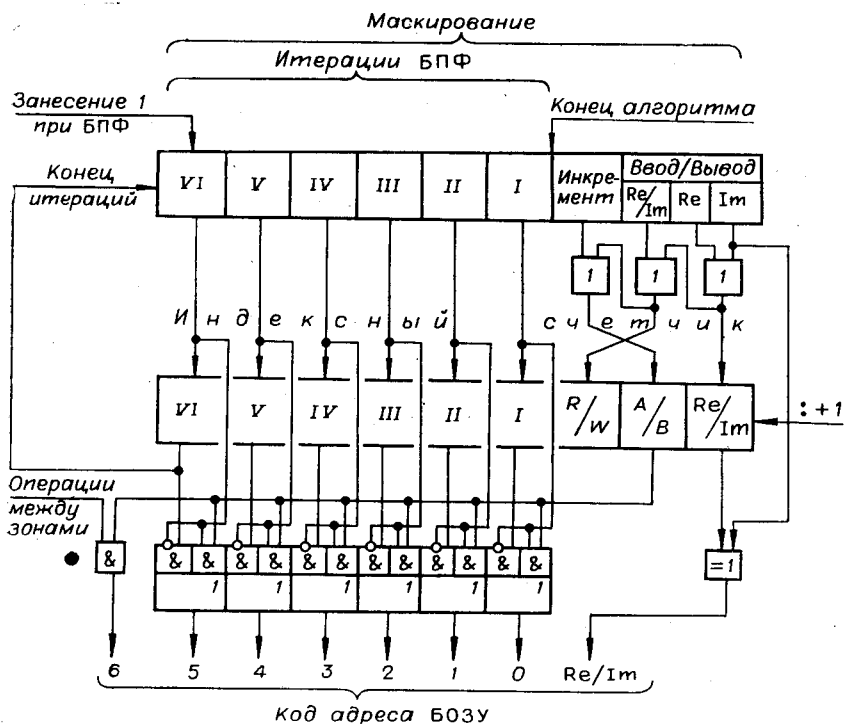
Маскирование

Итерации БПФ

Занесение 1 при БПФ

Конец алгоритма

Конец итераций

VI | V | IV | III | II | I | Инкремент | Ввод/Вывод | Re/Im | Re | Im

1 | 1 | 1

Индексный счетчик

VI | V | IV | III | II | I | R/W | A/B | Re/Im

: +1

Операции между зонами

&

& | & | & | & | & | & | & | & | & | & | & | &

1 | 1 | 1 | 1 | 1 | 1

=1

6 | 5 | 4 | 3 | 2 | 1 | 0 | Re/Im

Код адреса БОЗУ